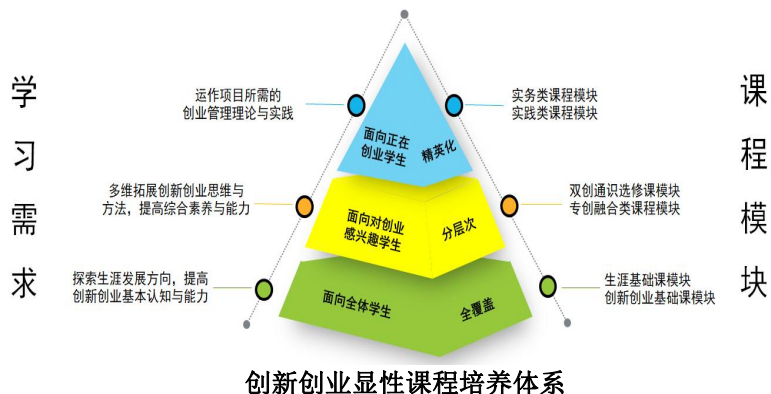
学习需求

运作项目所需的创业管理理论与实践

多维拓展创新创业思维与方法，提高综合素养与能力

探索生涯发展方向，提高创新创业基本认知与能力

面向正在创业学生

精英化

面向对创业感兴趣学生

分层次

面向全体学生

全覆盖

课程模块

实务类课程模块
实践类课程模块

双创通识选修课模块
专创融合类课程模块

生涯基础课模块
创新创业基础课模块

创新创业显性课程培养体系